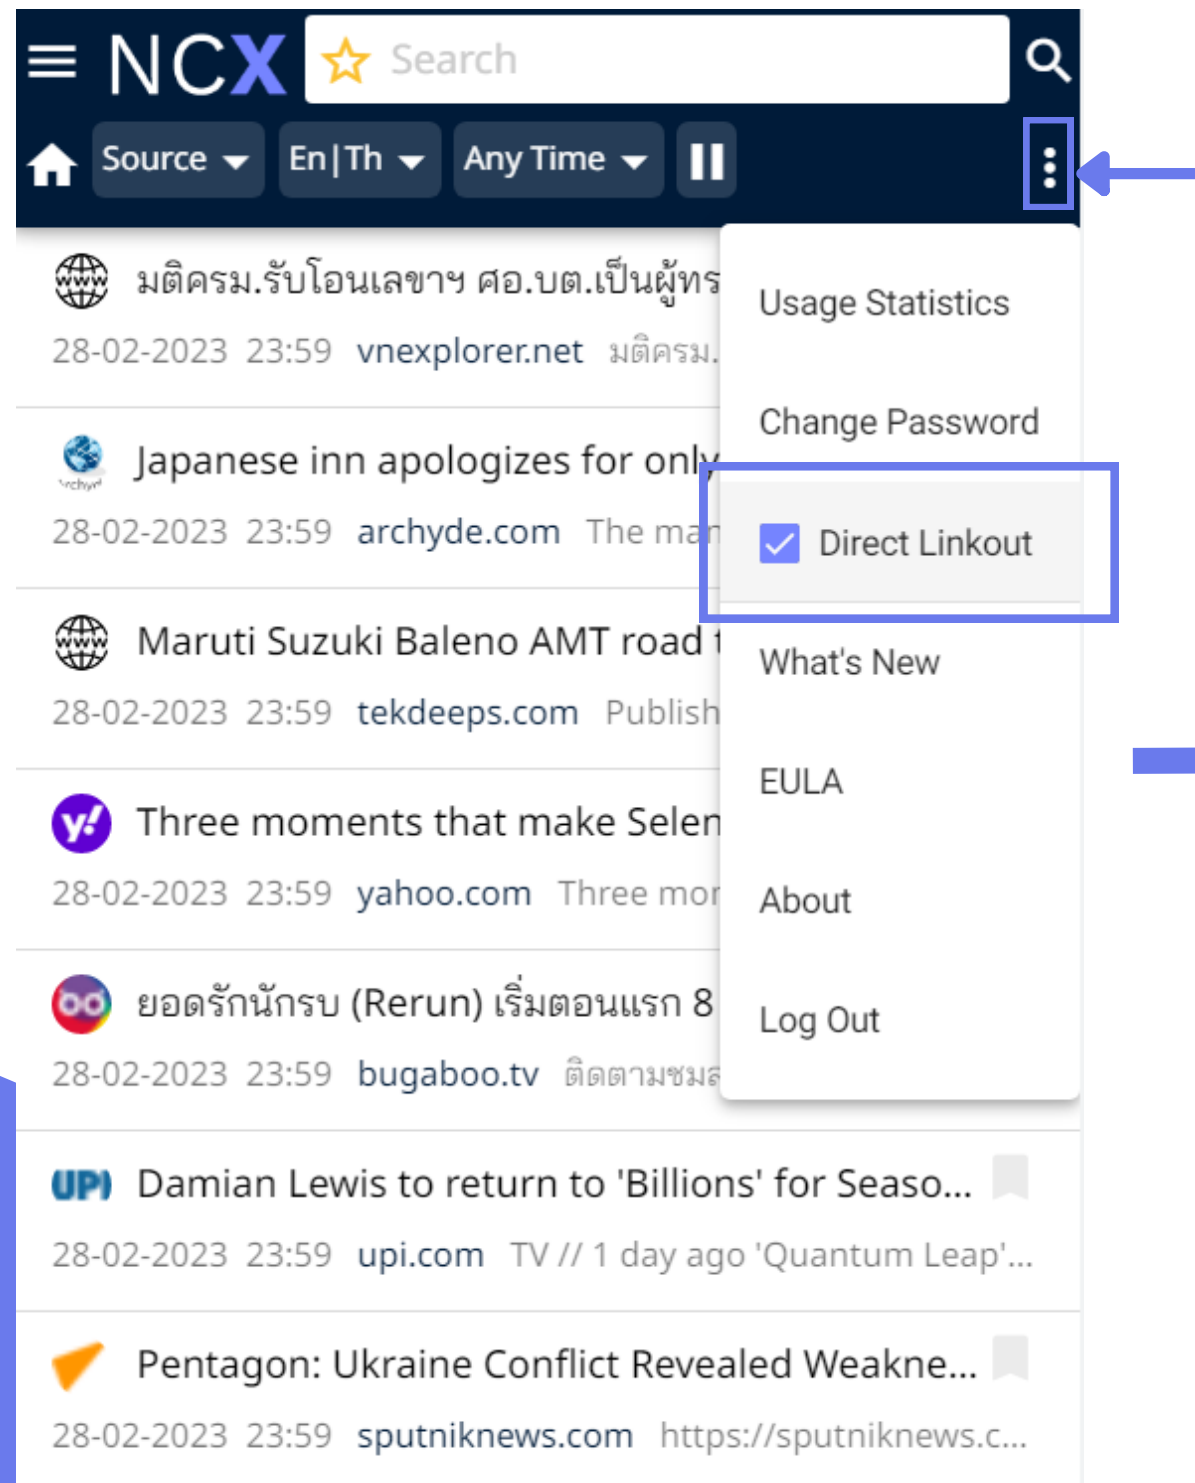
NCX Search

Source En|Th Any Time

มติครม.รับโอนเลขาฯ ศอ.บต.เป็นผู้ทร
28-02-2023 23:59 vnexplorer.net มติครม.

Japanese inn apologizes for only
28-02-2023 23:59 archyde.com The ma

Maruti Suzuki Baleno AMT road t
28-02-2023 23:59 tekdeeps.com Publish

Three moments that make Selen
28-02-2023 23:59 yahoo.com Three mor

ยอดรักนักรบ (Rerun) เริ่มตอนแรก 8
28-02-2023 23:59 bugaboo.tv ติดตามชมล

UPI Damian Lewis to return to 'Billions' for Seaso...
28-02-2023 23:59 upi.com TV // 1 day ago 'Quantum Leap'...

Pentagon: Ukraine Conflict Revealed Weakne...
28-02-2023 23:59 sputniknews.com https://sputniknews.c...

Usage Statistics
Change Password
Direct Linkout
What's New
EULA
About
Log Out